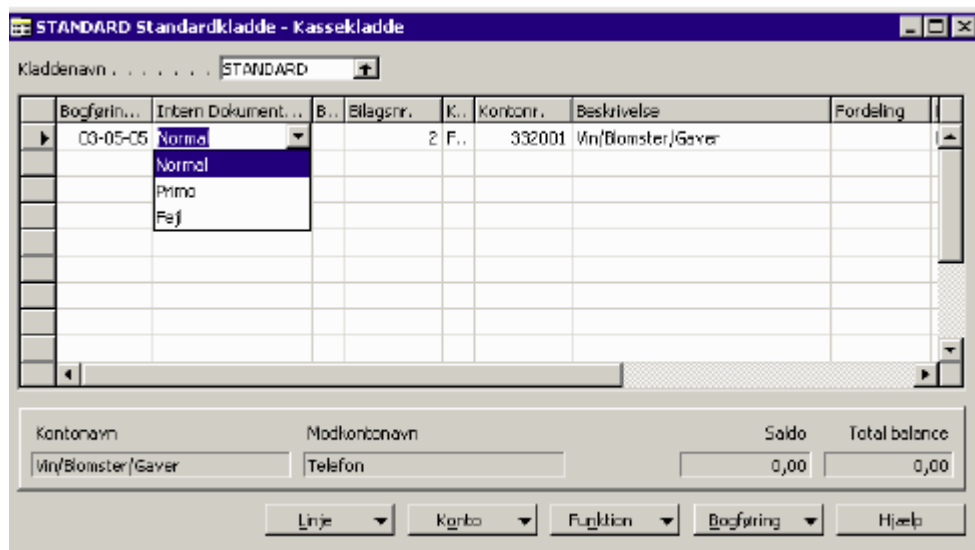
STANDARD Standardkladde - Kassekladde

Kladdenavn . . . . . . . . STANDARD

| Bogførin... | Intern Dokument... | B... | Bilagsnr. | K... | Kontonr. | Beskrivelse | Fordeling |
|---|---|---|---|---|---|---|---|
| 03-05-05 | Normal | | 2 | F... | 332001 | Vin/Blomster/Gaver | |

Normal
Primo
Fejl

Kontonavn
Vin/Blomster/Gaver

Modkontonavn
Telefon

Saldo
0,00

Total balance
0,00

Linje
Konto
Funktion
Bogføring
Hjælp